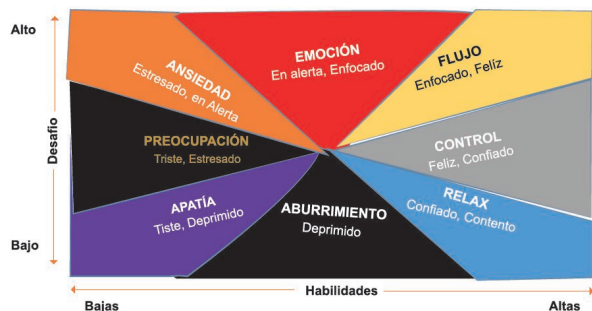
Alto

Desafío

Bajo

ANSIEDAD
Estresado, en Alerta

EMOCIÓN
En alerta, Enfocado

FLUJO
Enfocado, Felíz

PREOCUPACIÓN
Triste, Estresado

CONTROL
Feliz, Confiado

APATÍA
Tiste, Deprimido

ABURRIMIENTO
Deprimido

RELAX
Confiado, Contento

Bajas

Habilidades

Altas